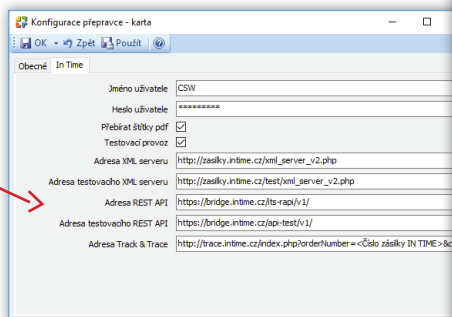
Konfigurace přepravce - karta

OK Zpět Použít

Obecné In Time

| | |
|---|---|
| Jméno uživatele | CSW |
| Heslo uživatele | ********* |
| Přebírat štítky pdf | ☑ |
| Testovací provoz | ☑ |
| Adresa XML serveru | http://zasilky.intime.cz/xml_server_v2.php |
| Adresa testovacího XML serveru | http://zasilky.intime.cz/test/xml_server_v2.php |
| Adresa REST API | https://bridge.intime.cz/its-rapi/v1/ |
| Adresa testovacího REST API | https://bridge.intime.cz/api-test/v1/ |
| Adresa Track & Trace | http://trace.intime.cz/index.php?orderNumber=<Číslo zásilky IN TIME>& |